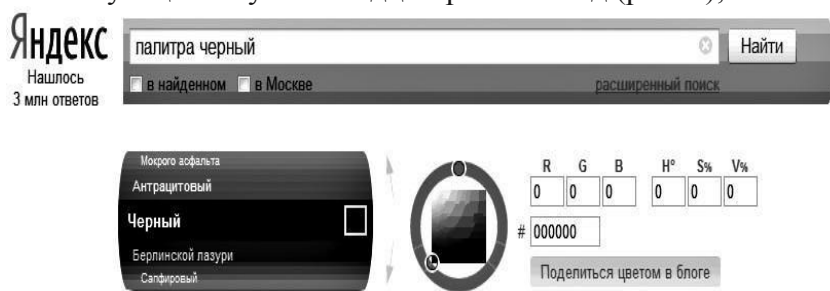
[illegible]

Яндекс
Нашлось 3 млн ответов

палитра черный

Найти

в найденном   в Москве   расширенный поиск

Мокрого асфальта
Антрацитовый
Черный
Берлинской лазури
Сапфировый

| R | G | B | H° | S% | V% |
|---|---|---|---|---|---|
| 0 | 0 | 0 | 0 | 0 | 0 |

# 000000

Поделиться цветом в блоге